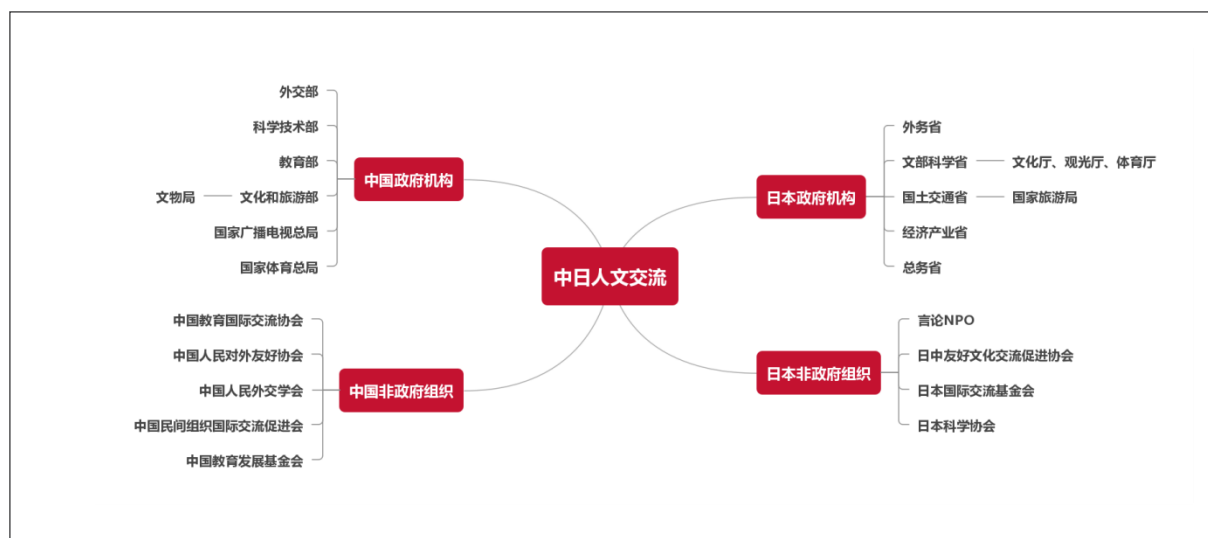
中日人文交流

中国政府机构
外交部
科学技术部
教育部
文化和旅游部
文物局
国家广播电视总局
国家体育总局

日本政府机构
外务省
文部科学省
文化厅、观光厅、体育厅
国土交通省
国家旅游局
经济产业省
总务省

中国非政府组织
中国教育国际交流协会
中国人民对外友好协会
中国人民外交学会
中国民间组织国际交流促进会
中国教育发展基金会

日本非政府组织
言论NPO
日中友好文化交流促进协会
日本国际交流基金会
日本科学协会